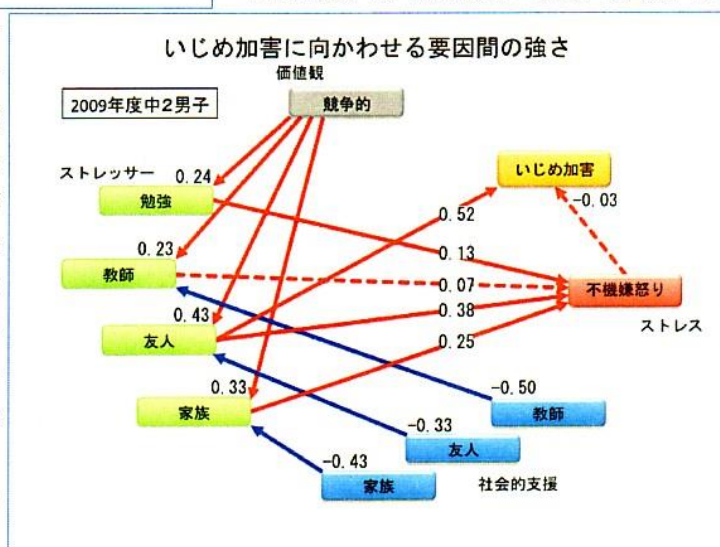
いじめ加害に向かわせる要因間の強さ

2009年度中2男子

価値観

競争的

ストレッサー

0.24

勉強

0.23

教師

0.43

友人

0.33

家族

いじめ加害

-0.03

0.52

0.13

-0.07

0.38

0.25

不機嫌怒り

ストレス

-0.50

教師

-0.33

友人

-0.43

家族

社会的支援